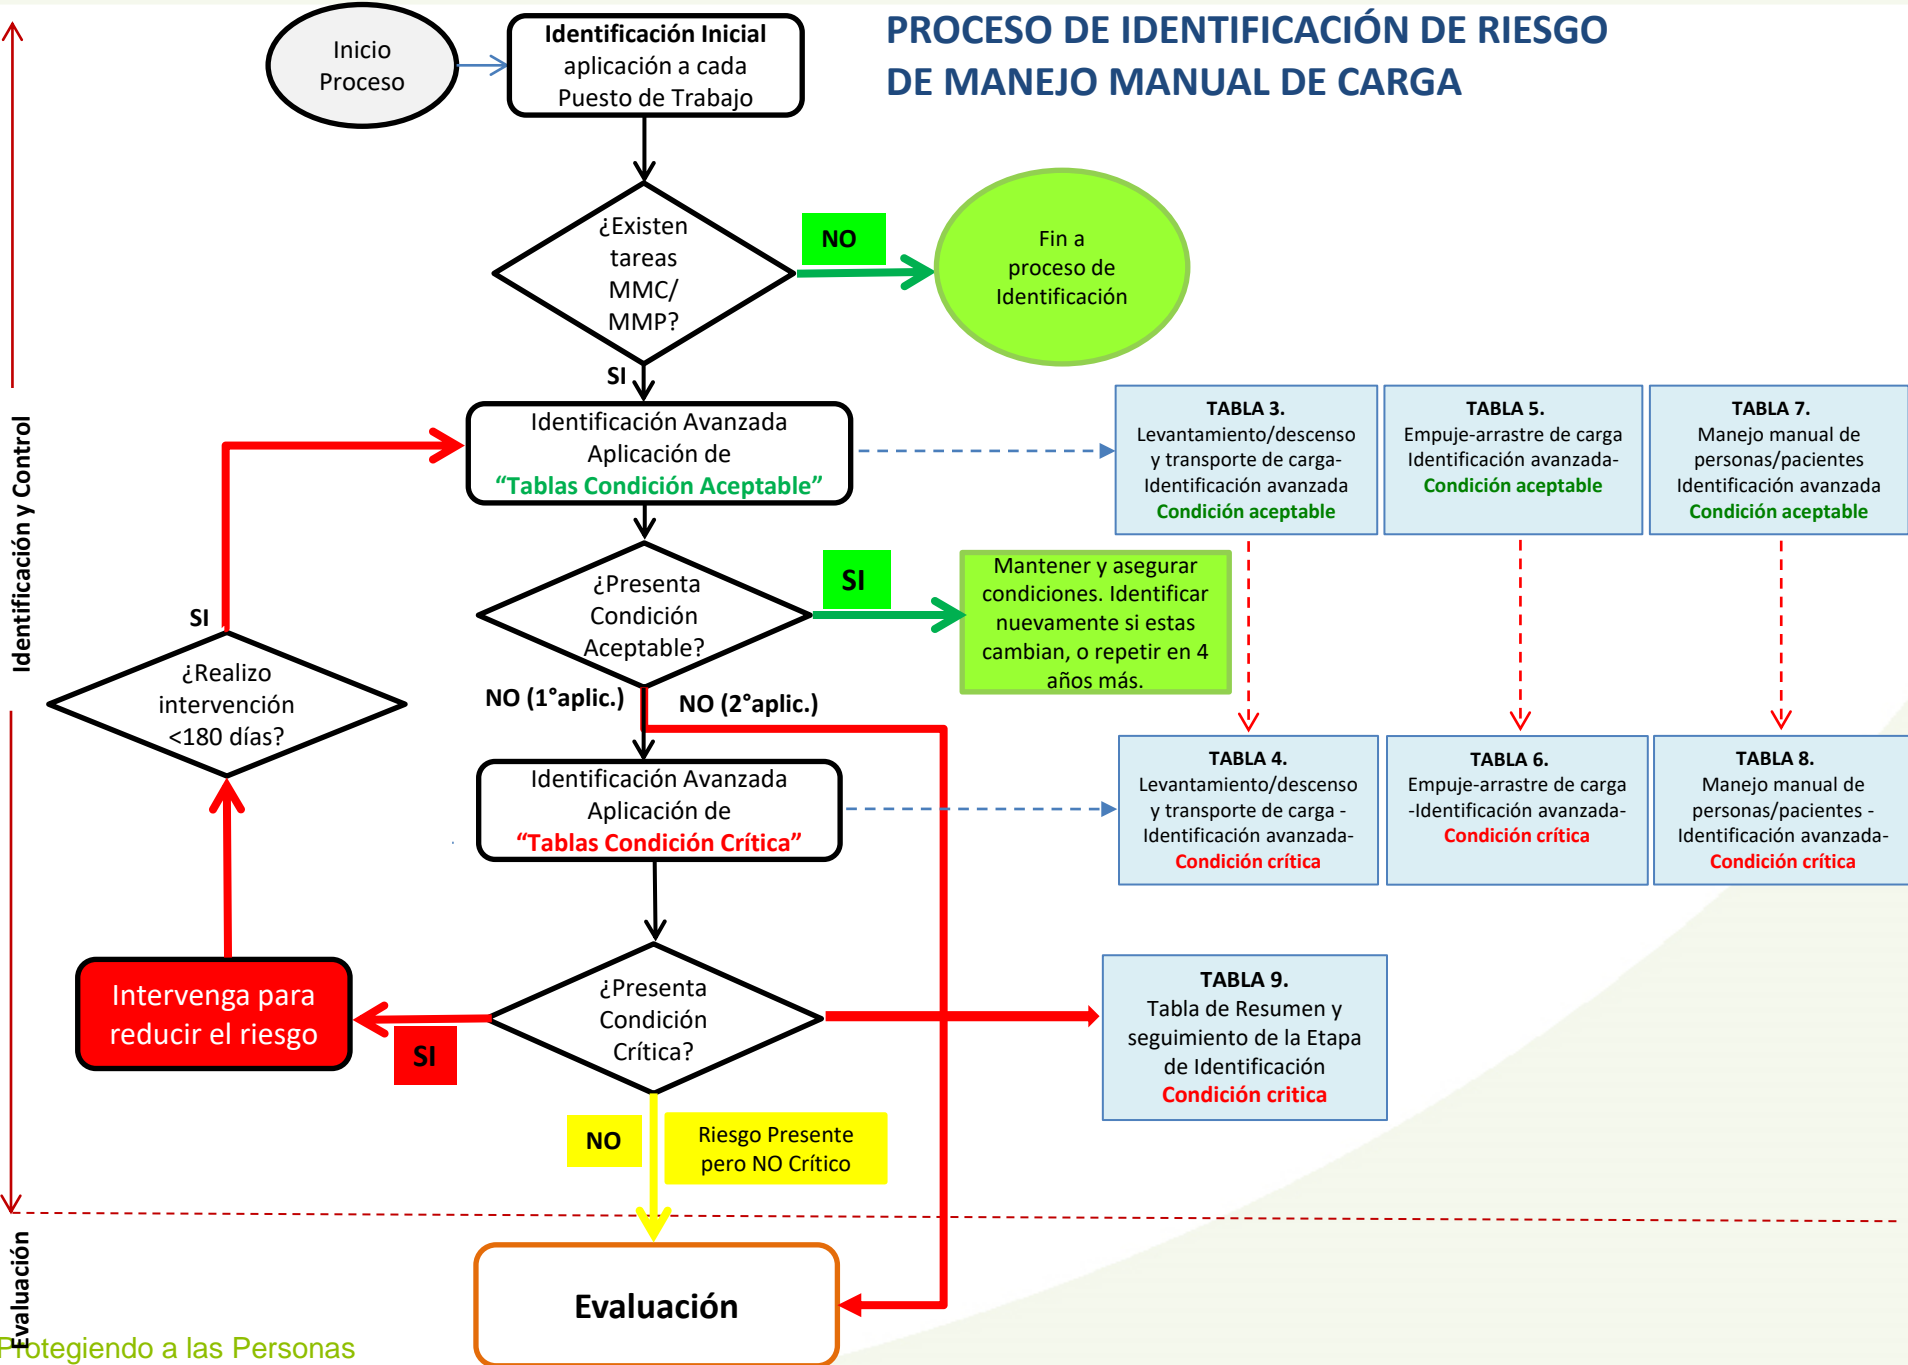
PROCESO DE IDENTIFICACIÓN DE RIESGO DE MANEJO MANUAL DE CARGA

Inicio Proceso

Identificación Inicial aplicación a cada Puesto de Trabajo

¿Existen tareas MMC/ MMP?

NO

Fin a proceso de Identificación

SI

Identificación Avanzada Aplicación de "Tablas Condición Aceptable"

TABLA 3. Levantamiento/descenso y transporte de carga- Identificación avanzada Condición aceptable

TABLA 5. Empuje-arrastre de carga Identificación avanzada- Condición aceptable

TABLA 7. Manejo manual de personas/pacientes Identificación avanzada Condición aceptable

¿Presenta Condición Aceptable?

SI

Mantener y asegurar condiciones. Identificar nuevamente si estas cambian, o repetir en 4 años más.

NO (1°aplic.)

NO (2°aplic.)

SI

¿Realizo intervención <180 días?

Identificación Avanzada Aplicación de "Tablas Condición Crítica"

TABLA 4. Levantamiento/descenso y transporte de carga - Identificación avanzada- Condición crítica

TABLA 6. Empuje-arrastre de carga -Identificación avanzada- Condición crítica

TABLA 8. Manejo manual de personas/pacientes - Identificación avanzada- Condición crítica

Intervenga para reducir el riesgo

SI

¿Presenta Condición Crítica?

TABLA 9. Tabla de Resumen y seguimiento de la Etapa de Identificación Condición critica

NO

Riesgo Presente pero NO Crítico

Identificación y Control

Evaluación

Evaluación

Protegiendo a las Personas